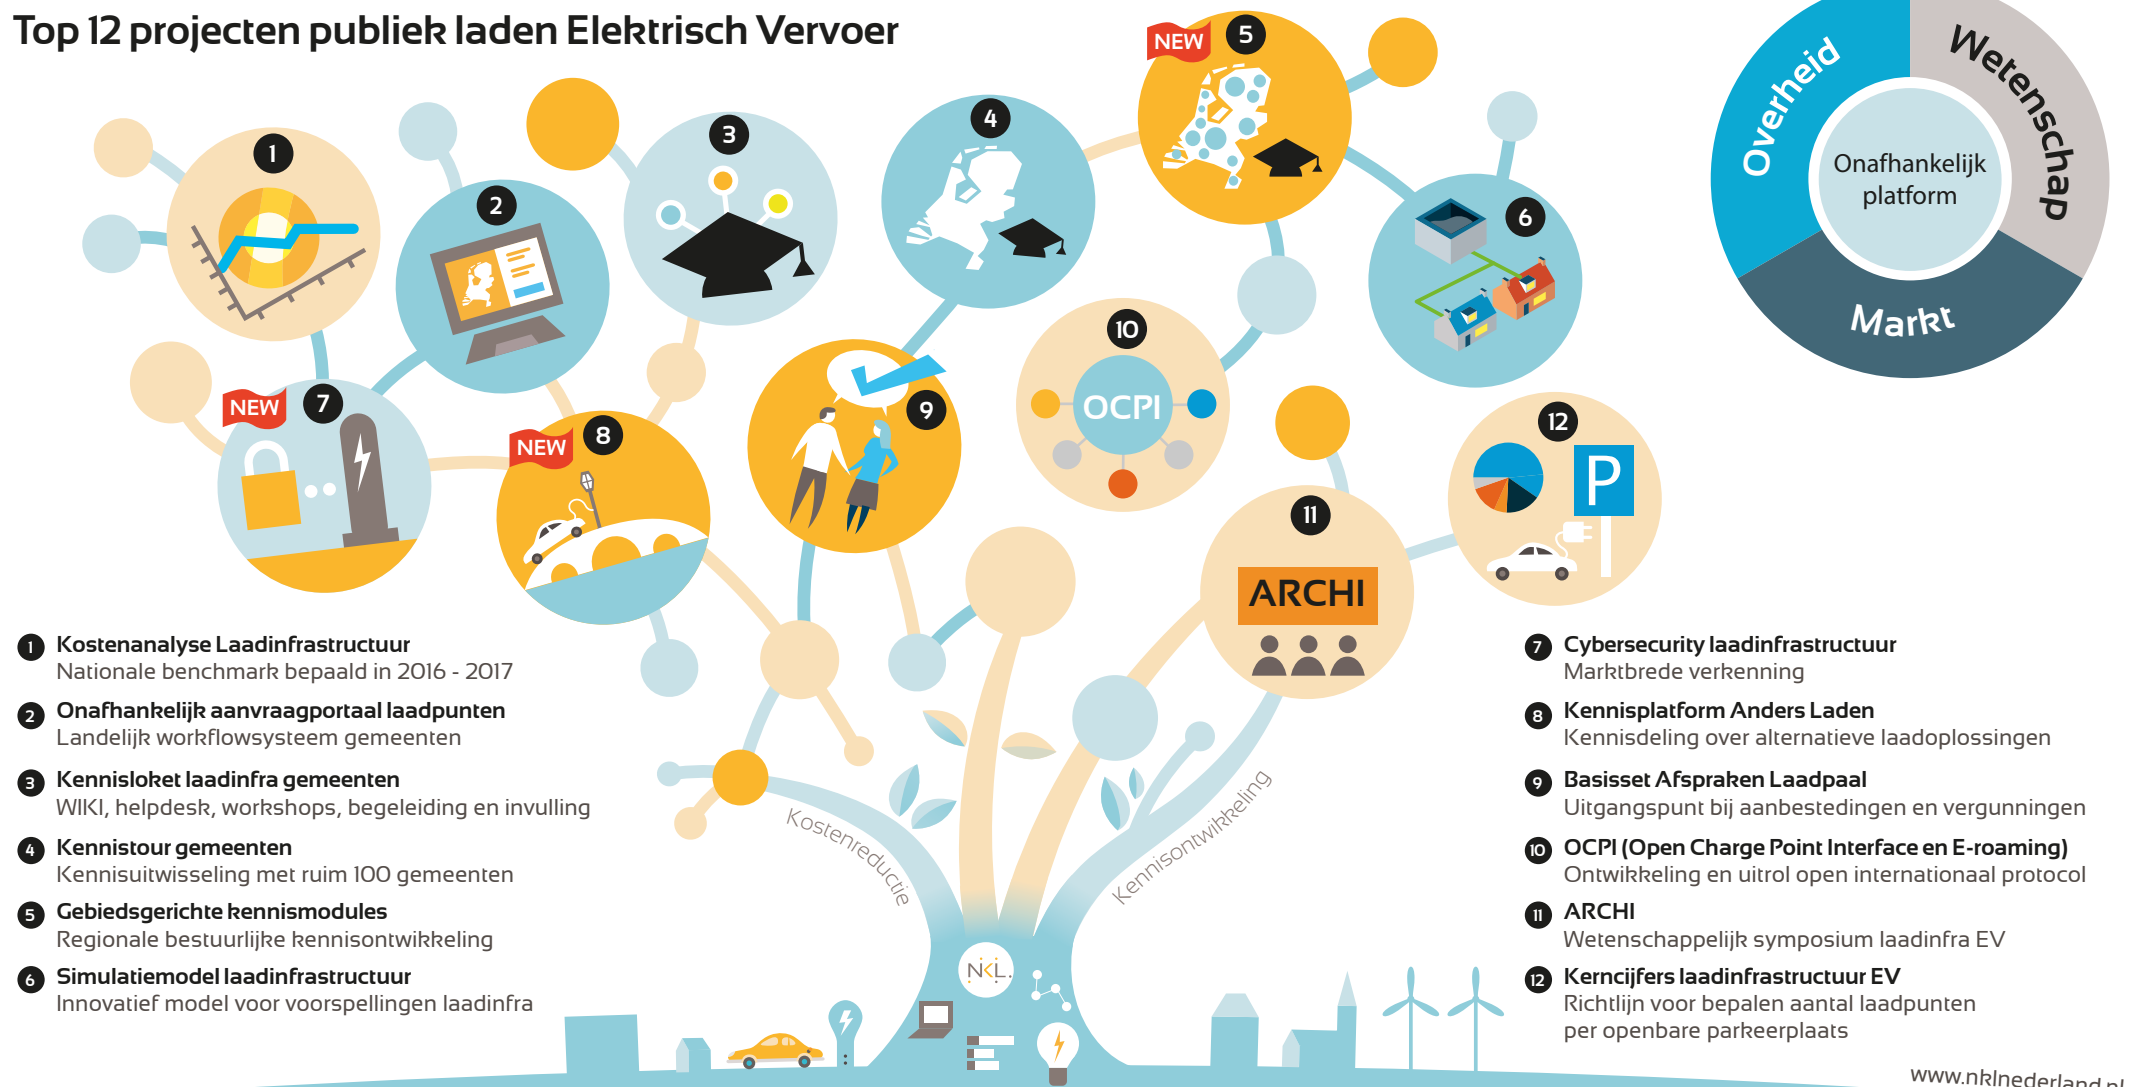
Top 12 projecten publiek laden Elektrisch Vervoer

1
2
3
4
NEW 5
6
NEW 7
NEW 8
9
10
OCPI
11
ARCHI
12
P

Overheid
Wetenschap
Markt
Onafhankelijk platform

Kostenreductie
Kennisontwikkeling
NKL

1 Kostenanalyse Laadinfrastructuur
Nationale benchmark bepaald in 2016 - 2017

2 Onafhankelijk aanvraagportaal laadpunten
Landelijk workflowsysteem gemeenten

3 Kennisloket laadinfra gemeenten
WIKI, helpdesk, workshops, begeleiding en invulling

4 Kennistour gemeenten
Kennisuitwisseling met ruim 100 gemeenten

5 Gebiedsgerichte kennismodules
Regionale bestuurlijke kennisontwikkeling

6 Simulatiemodel laadinfrastructuur
Innovatief model voor voorspellingen laadinfra

7 Cybersecurity laadinfrastructuur
Marktbrede verkenning

8 Kennisplatform Anders Laden
Kennisdeling over alternatieve laadoplossingen

9 Basisset Afspraken Laadpaal
Uitgangspunt bij aanbestedingen en vergunningen

10 OCPI (Open Charge Point Interface en E-roaming)
Ontwikkeling en uitrol open internationaal protocol

11 ARCHI
Wetenschappelijk symposium laadinfra EV

12 Kerncijfers laadinfrastructuur EV
Richtlijn voor bepalen aantal laadpunten per openbare parkeerplaats

www.nklnederland.nl